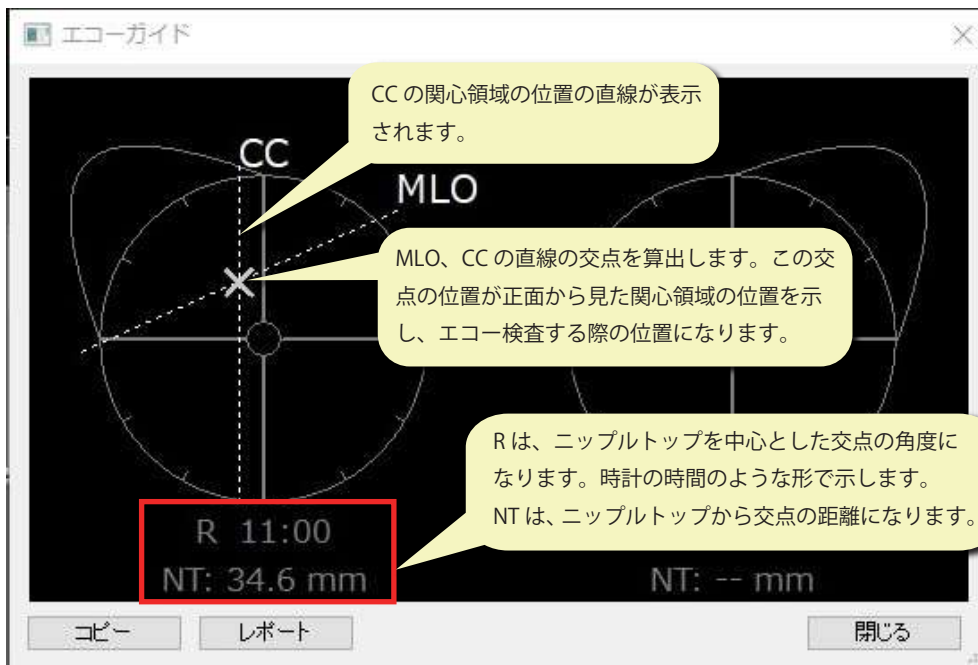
エコーガイド

CC の関心領域の位置の直線が表示されます。

CC

MLO

MLO、CC の直線の交点を算出します。この交点の位置が正面から見た関心領域の位置を示し、エコー検査する際の位置になります。

R は、ニップルトップを中心とした交点の角度になります。時計の時間のような形で示します。NT は、ニップルトップから交点の距離になります。

R 11:00
NT: 34.6 mm

NT: -- mm

コピー

レポート

閉じる